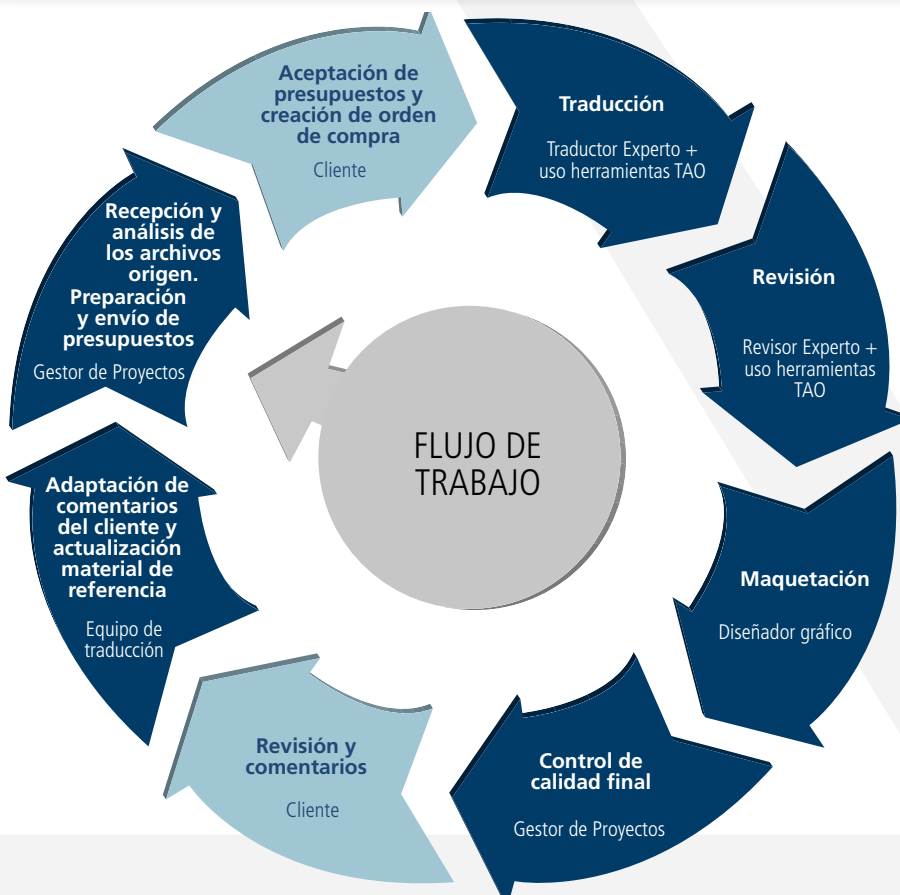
FLUJO DE TRABAJO

Aceptación de presupuestos y creación de orden de compra
Cliente

Traducción
Traductor Experto + uso herramientas TAO

Revisión
Revisor Experto + uso herramientas TAO

Maquetación
Diseñador gráfico

Control de calidad final
Gestor de Proyectos

Revisión y comentarios
Cliente

Adaptación de comentarios del cliente y actualización material de referencia
Equipo de traducción

Recepción y análisis de los archivos origen. Preparación y envío de presupuestos
Gestor de Proyectos